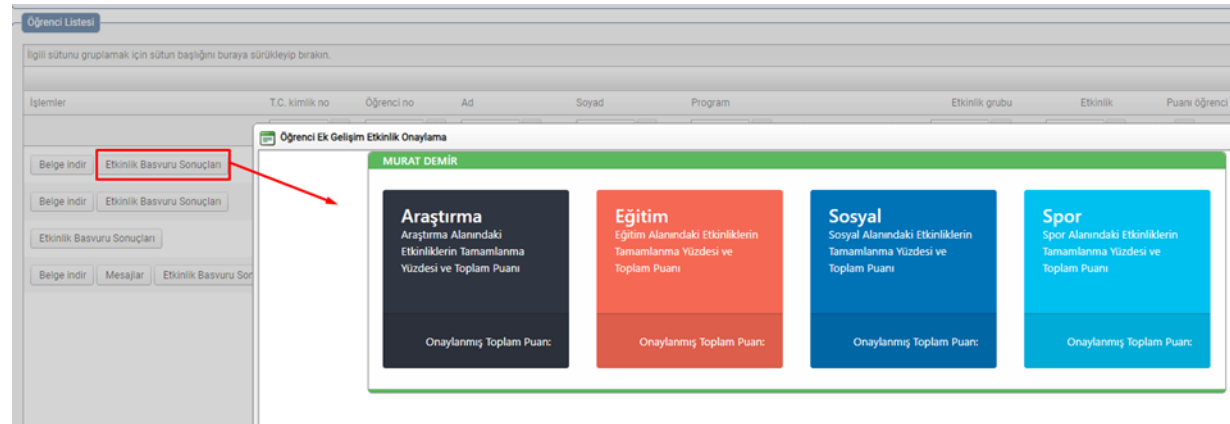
Öğrenci Listesi

İlgili sütunu gruplamak için sütun başlığını buraya sürükleyip bırakın.

İşlemler | T.C. kimlik no | Öğrenci no | Ad | Soyad | Program | Etkinlik grubu | Etkinlik | Puanı öğrenci

Belge indir | Etkinlik Basvuru Sonuçları

Belge indir | Etkinlik Basvuru Sonuçları

Etkinlik Basvuru Sonuçları

Belge indir | Mesajlar | Etkinlik Basvuru Son

Öğrenci Ek Gelişim Etkinlik Onaylama

MURAT DEMİR

Araştırma
Araştırma Alanındaki Etkinliklerin Tamamlanma Yüzdesi ve Toplam Puanı
Onaylanmış Toplam Puan:

Eğitim
Eğitim Alanındaki Etkinliklerin Tamamlanma Yüzdesi ve Toplam Puanı
Onaylanmış Toplam Puan:

Sosyal
Sosyal Alanındaki Etkinliklerin Tamamlanma Yüzdesi ve Toplam Puanı
Onaylanmış Toplam Puan:

Spor
Spor Alanındaki Etkinliklerin Tamamlanma Yüzdesi ve Toplam Puanı
Onaylanmış Toplam Puan: